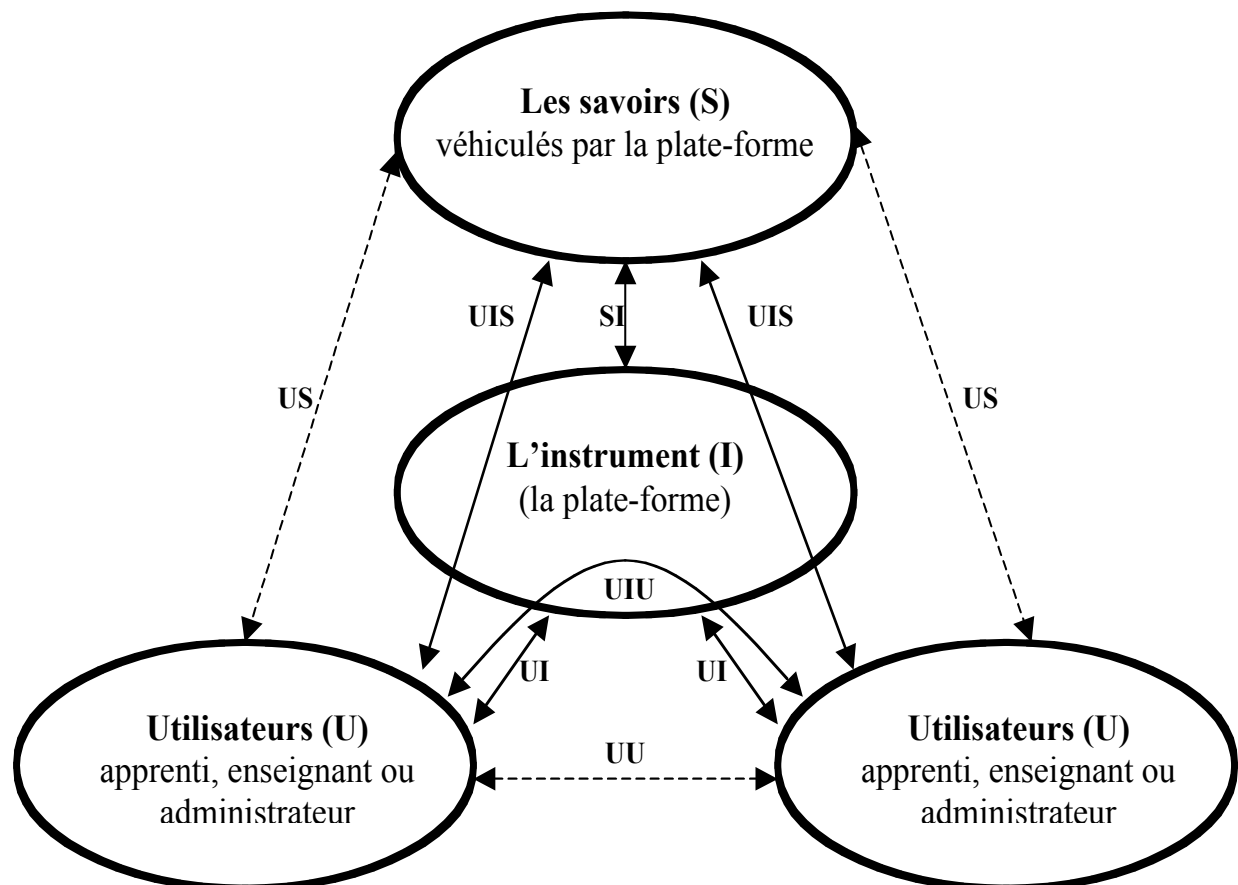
**Les savoirs (S)**
véhiculés par la plate-forme

UIS

SI

UIS

US

US

**L'instrument (I)**
(la plate-forme)

UIU

UI

UI

**Utilisateurs (U)**
apprenti, enseignant ou administrateur

UU

**Utilisateurs (U)**
apprenti, enseignant ou administrateur